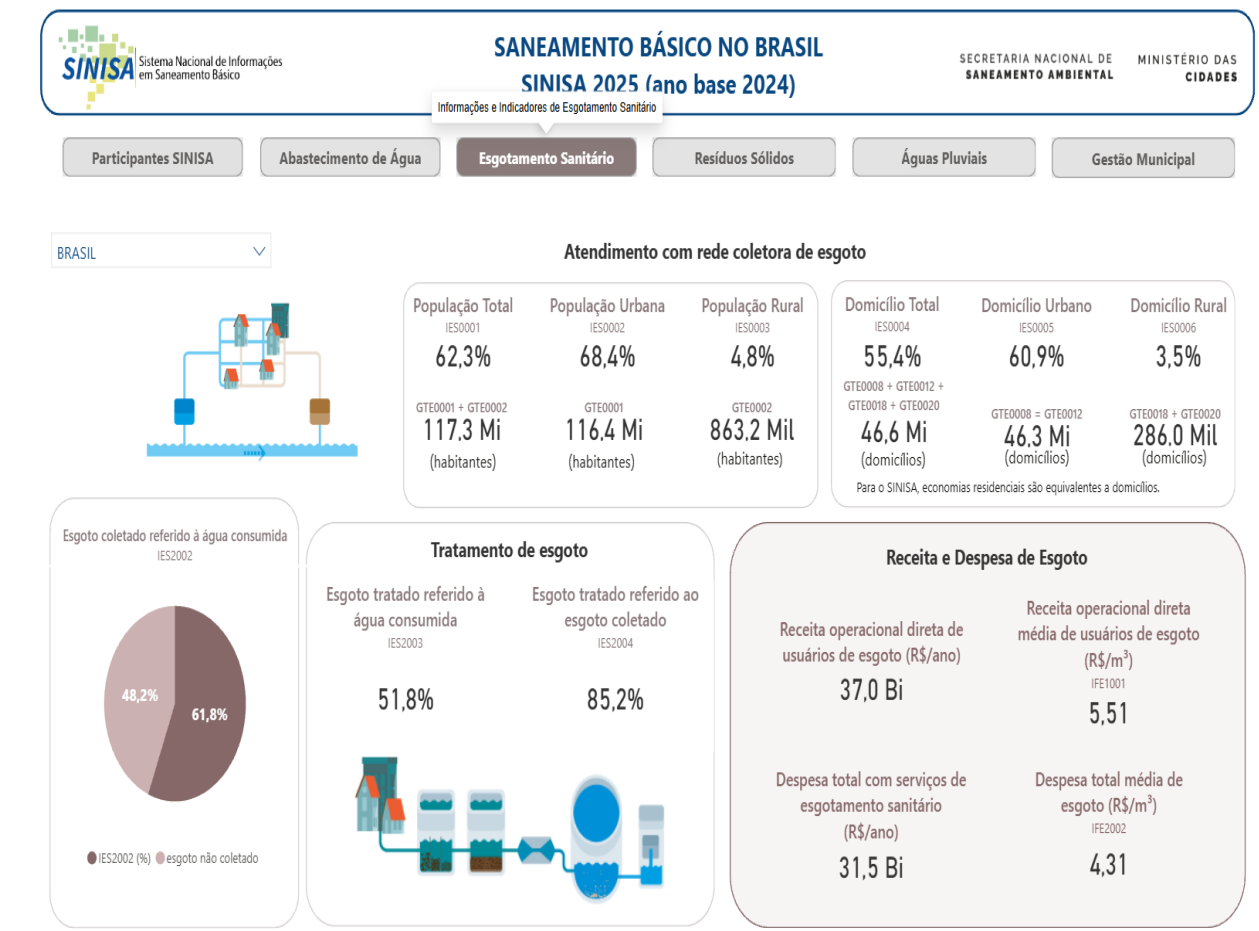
SINISA Sistema Nacional de Informações em Saneamento Básico

SANEAMENTO BÁSICO NO BRASIL
SINISA 2025 (ano base 2024)

SECRETARIA NACIONAL DE SANEAMENTO AMBIENTAL

MINISTÉRIO DAS CIDADES

Informações e Indicadores de Esgotamento Sanitário

Participantes SINISA | Abastecimento de Água | Esgotamento Sanitário | Resíduos Sólidos | Águas Pluviais | Gestão Municipal

BRASIL

Atendimento com rede coletora de esgoto

População Total
IES0001
62,3%
GTE0001 + GTE0002
117,3 Mi
(habitantes)

População Urbana
IES0002
68,4%
GTE0001
116,4 Mi
(habitantes)

População Rural
IES0003
4,8%
GTE0002
863,2 Mil
(habitantes)

Domicílio Total
IES0004
55,4%
GTE0008 + GTE0012 + GTE0018 + GTE0020
46,6 Mi
(domicílios)

Domicílio Urbano
IES0005
60,9%
GTE0008 = GTE0012
46,3 Mi
(domicílios)

Domicílio Rural
IES0006
3,5%
GTE0018 + GTE0020
286,0 Mil
(domicílios)

Para o SINISA, economias residenciais são equivalentes a domicílios.

Esgoto coletado referido à água consumida
IES2002

48,2%
61,8%

IES2002 (%) esgoto não coletado

Tratamento de esgoto

Esgoto tratado referido à água consumida
IES2003
51,8%

Esgoto tratado referido ao esgoto coletado
IES2004
85,2%

Receita e Despesa de Esgoto

Receita operacional direta de usuários de esgoto (R$/ano)
37,0 Bi

Receita operacional direta média de usuários de esgoto (R$/m$^3$)
IFE1001
5,51

Despesa total com serviços de esgotamento sanitário (R$/ano)
31,5 Bi

Despesa total média de esgoto (R$/m$^3$)
IFE2002
4,31